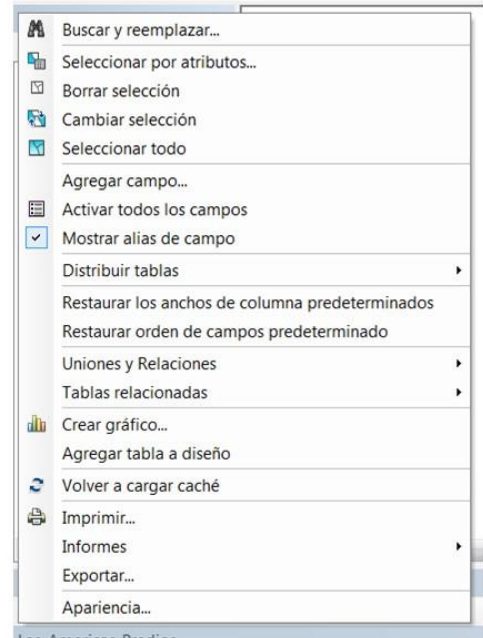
Buscar y reemplazar...
Seleccionar por atributos...
Borrar selección
Cambiar selección
Seleccionar todo
Agregar campo...
Activar todos los campos
Mostrar alias de campo
Distribuir tablas
Restaurar los anchos de columna predeterminados
Restaurar orden de campos predeterminado
Uniones y Relaciones
Tablas relacionadas
Crear gráfico...
Agregar tabla a diseño
Volver a cargar caché
Imprimir...
Informes
Exportar...
Apariencia...
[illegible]